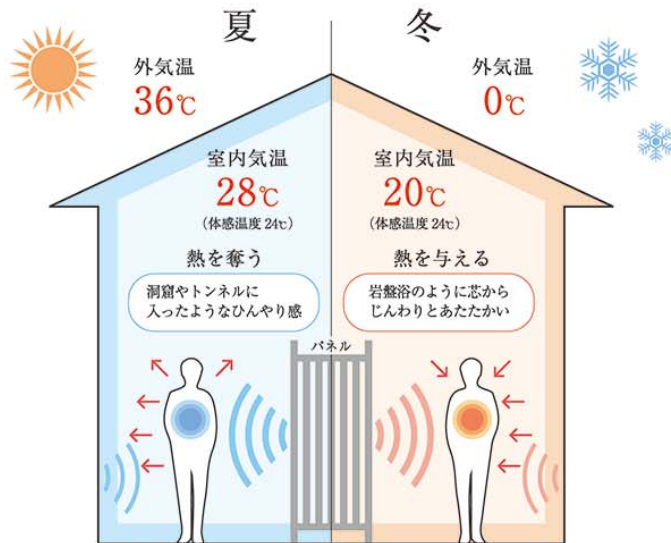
夏

外気温
36℃

室内気温
28℃
（体感温度 24℃）

熱を奪う

洞窟やトンネルに
入ったようなひんやり感

冬

外気温
0℃

室内気温
20℃
（体感温度 24℃）

熱を与える

岩盤浴のように芯から
じんわりとあたたかい

パネル